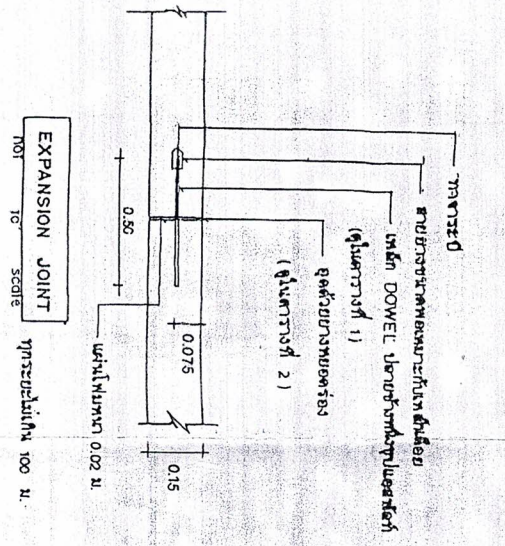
ทาแอสฟัลต์
ยางมะตอยชนิดเทสำหรับรอยต่อ
เหล็ก DOWEL ปลายข้างหนึ่งหุ้มปลอกโลหะ
(ดูรายละเอียดที่ 1)
อุดด้วยยางมะตอยผสมทราย
(ดูรายละเอียดที่ 2)
0.075
0.15
0.50
แผ่นไม้ยางหนา 0.02 ม.
ทุกระยะไม่เกิน 100 ม.
EXPANSION JOINT
not to scale